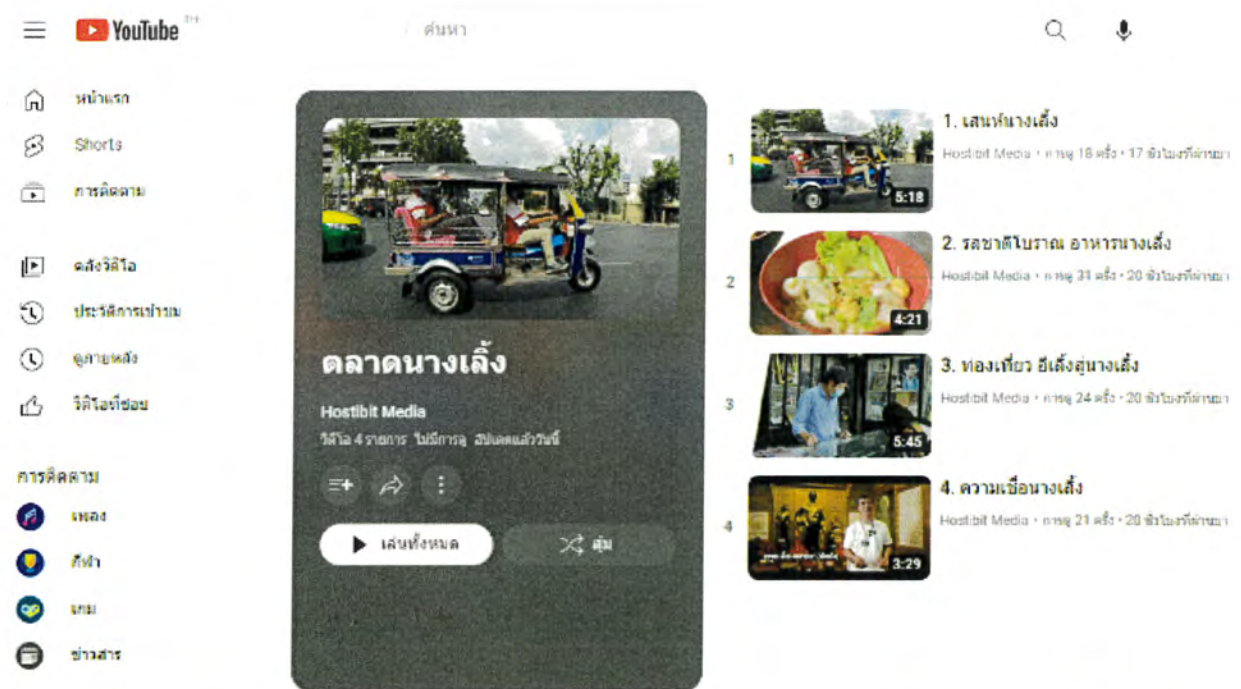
YouTube TH

ค้นหา

หน้าแรก

Shorts

การติดตาม

คลังวิดีโอ

ประวัติการเข้าชม

ดูภายหลัง

วิดีโอที่ชอบ

การติดตาม

เพลง

กีฬา

เกม

ข่าวสาร

ตลาดนางเลิ้ง

Hostibit Media

วิดีโอ 4 รายการ ไม่มีการดู อัปเดตแล้ววันนี้

เล่นทั้งหมด

สุ่ม

1

5:18

1. เสน่ห์นางเลิ้ง

Hostibit Media • การดู 18 ครั้ง • 17 ชั่วโมงที่ผ่านมา

2

4:21

2. รสชาติโบราณ อาหารนางเลิ้ง

Hostibit Media • การดู 31 ครั้ง • 20 ชั่วโมงที่ผ่านมา

3

5:45

3. ท่องเที่ยว ฮีเลิ้งสู่นางเลิ้ง

Hostibit Media • การดู 24 ครั้ง • 20 ชั่วโมงที่ผ่านมา

4

3:29

4. ความเชื่อนางเลิ้ง

Hostibit Media • การดู 21 ครั้ง • 20 ชั่วโมงที่ผ่านมา